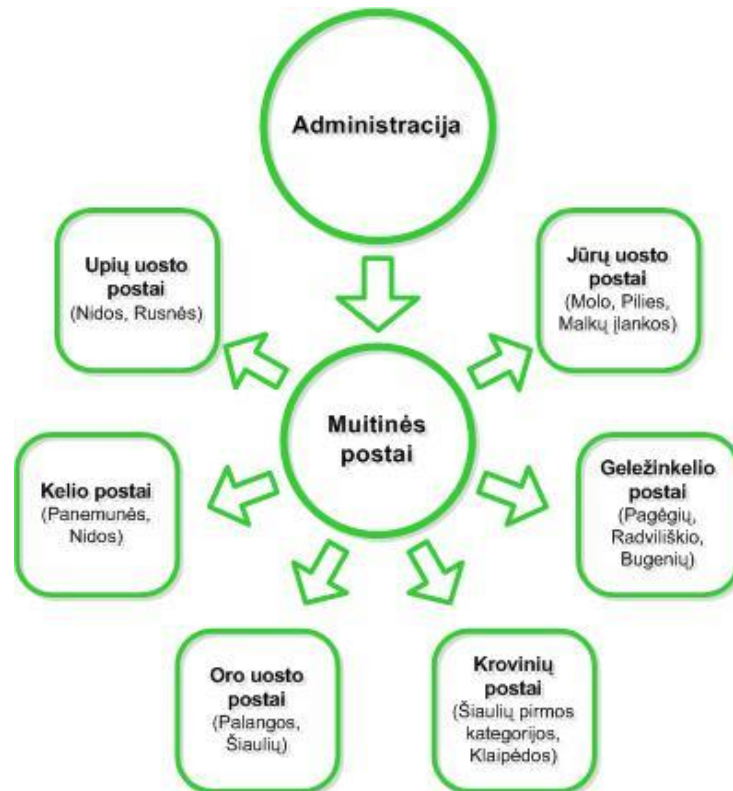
Administracija

Upių uosto postai (Nidos, Rusnės)

Jūrų uosto postai (Molo, Pilies, Malkų įlankos)

Muitinės postai

Kelio postai (Panemunės, Nidos)

Geležinkelio postai (Pagėgių, Radviliškio, Bugenių)

Oro uosto postai (Palangos, Šiaulių)

Krovinių postai (Šiaulių pirmos kategorijos, Klaipėdos)